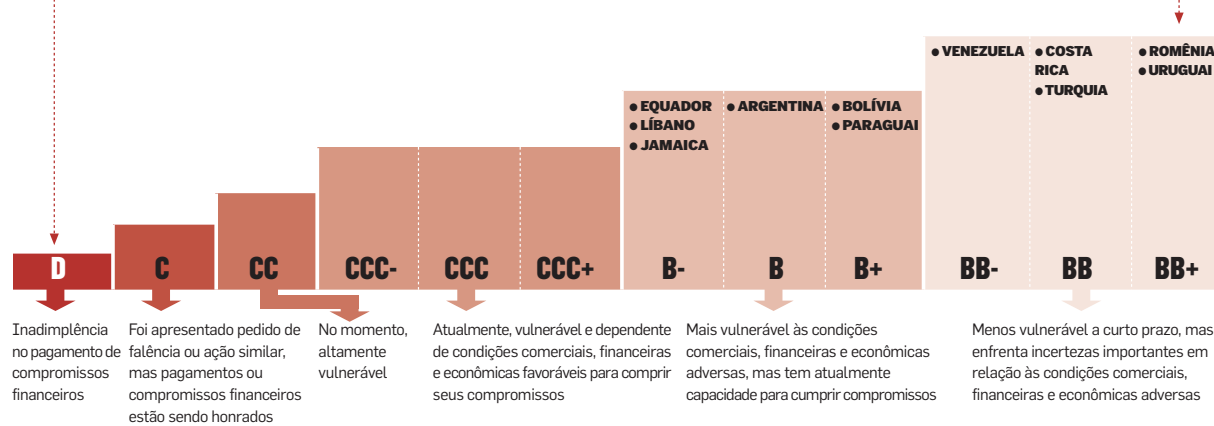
• VENEZUELA

• COSTA RICA
• TURQUIA

• ROMÊNIA
• URUGUAI

• EQUADOR
• LÍBANO
• JAMAICA

• ARGENTINA

• BOLÍVIA
• PARAGUAI

D

C

CC

CCC-

CCC

CCC+

B-

B

B+

BB-

BB

BB+

Inadimplência no pagamento de compromissos financeiros

Foi apresentado pedido de falência ou ação similar, mas pagamentos ou compromissos financeiros estão sendo honrados

No momento, altamente vulnerável

Atualmente, vulnerável e dependente de condições comerciais, financeiras e econômicas favoráveis para comprir seus compromissos

Mais vulnerável às condições comerciais, financeiras e econômicas adversas, mas tem atualmente capacidade para cumprir compromissos

Menos vulnerável a curto prazo, mas enfrenta incertezas importantes em relação às condições comerciais, financeiras e econômicas adversas